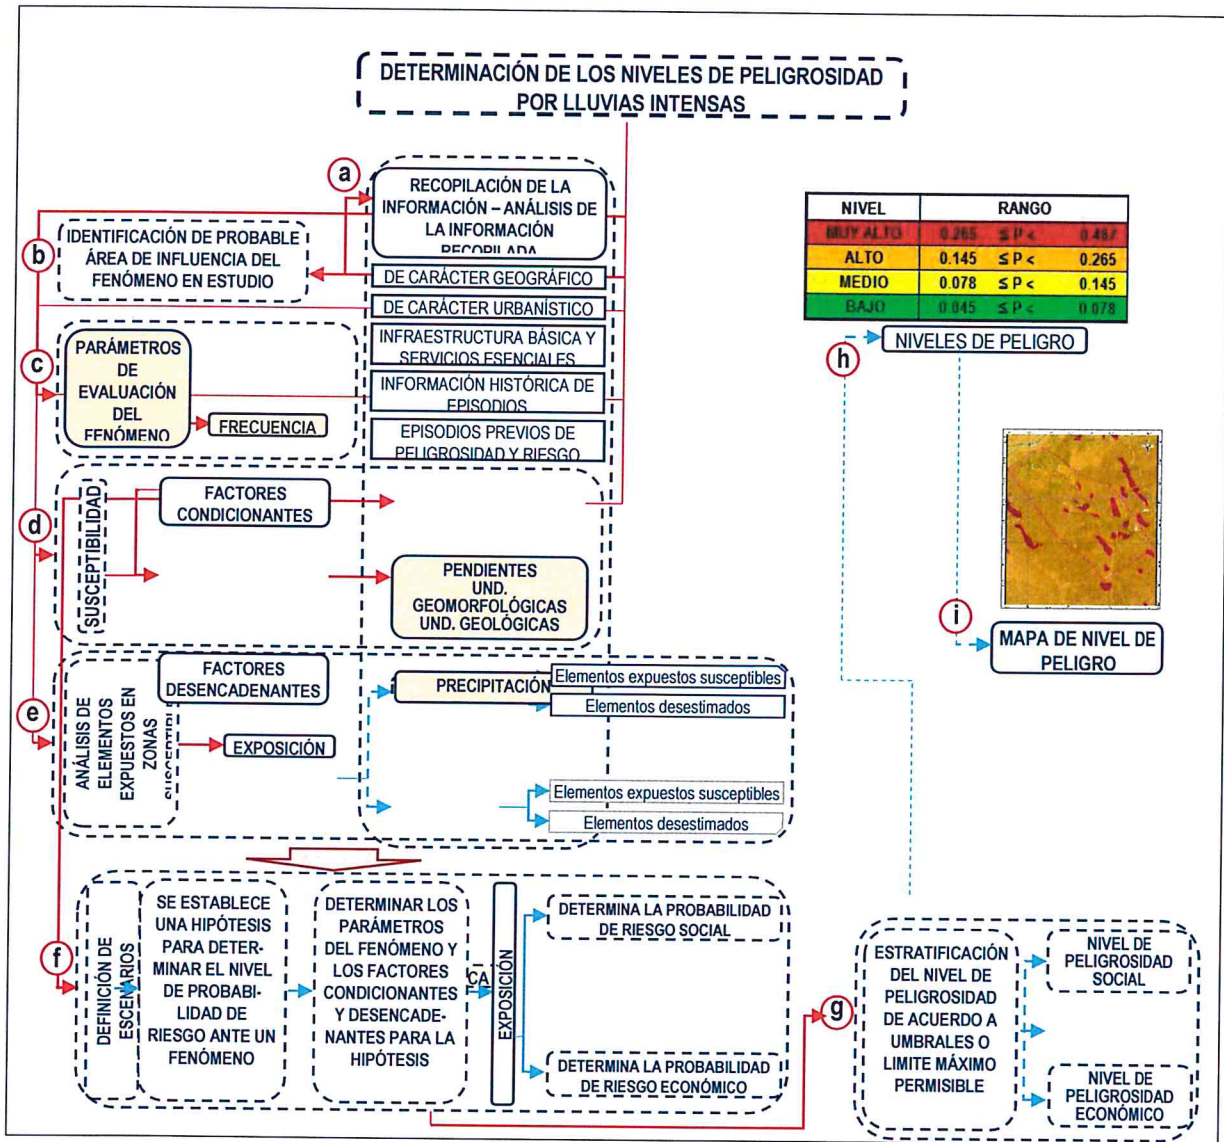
DETERMINACIÓN DE LOS NIVELES DE PELIGROSIDAD POR LLUVIAS INTENSAS

a

RECOPILACIÓN DE LA INFORMACIÓN – ANÁLISIS DE LA INFORMACIÓN RECOPILADA

b

IDENTIFICACIÓN DE PROBABLE ÁREA DE INFLUENCIA DEL FENÓMENO EN ESTUDIO

DE CARÁCTER GEOGRÁFICO

DE CARÁCTER URBANÍSTICO

INFRAESTRUCTURA BÁSICA Y SERVICIOS ESENCIALES

INFORMACIÓN HISTÓRICA DE EPISODIOS

EPISODIOS PREVIOS DE PELIGROSIDAD Y RIESGO

c

PARÁMETROS DE EVALUACIÓN DEL FENÓMENO

FRECUENCIA

d

SUSCEPTIBILIDAD

FACTORES CONDICIONANTES

PENDIENTES UND. GEOMORFOLÓGICAS UND. GEOLÓGICAS

e

ANÁLISIS DE ELEMENTOS EXPUESTOS EN ZONAS SUSCEPTIBLES

FACTORES DESENCADENANTES

EXPOSICIÓN

PRECIPITACIÓN

Elementos expuestos susceptibles

Elementos desestimados

Elementos expuestos susceptibles

Elementos desestimados

| NIVEL | RANGO | | |
|---|---|---|---|
| MUY ALTO | 0.265 | ≤ P < | 0.487 |
| ALTO | 0.145 | ≤ P < | 0.265 |
| MEDIO | 0.078 | ≤ P < | 0.145 |
| BAJO | 0.045 | ≤ P < | 0.078 |

h

NIVELES DE PELIGRO

i

MAPA DE NIVEL DE PELIGRO

f

DEFINICIÓN DE ESCENARIOS

SE ESTABLECE UNA HIPÓTESIS PARA DETERMINAR EL NIVEL DE PROBABILIDAD DE RIESGO ANTE UN FENÓMENO

DETERMINAR LOS PARÁMETROS DEL FENÓMENO Y LOS FACTORES CONDICIONANTES Y DESENCADENANTES PARA LA HIPÓTESIS

CA

EXPOSICIÓN

DETERMINA LA PROBABILIDAD DE RIESGO SOCIAL

DETERMINA LA PROBABILIDAD DE RIESGO ECONÓMICO

g

ESTRATIFICACIÓN DEL NIVEL DE PELIGROSIDAD DE ACUERDO A UMBRALES O LIMITE MÁXIMO PERMISIBLE

NIVEL DE PELIGROSIDAD SOCIAL

NIVEL DE PELIGROSIDAD ECONÓMICO